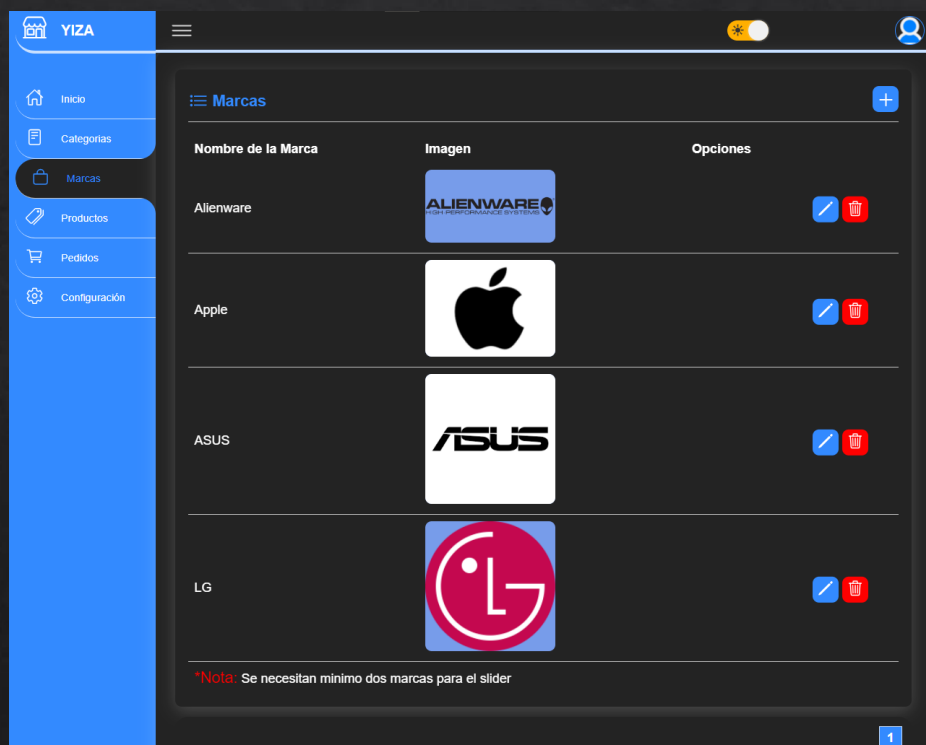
YIZA

Inicio
Categorias
Marcas
Productos
Pedidos
Configuración

Marcas

| Nombre de la Marca | Imagen | Opciones |
|---|---|---|
| Alienware | ALIENWARE HIGH PERFORMANCE SYSTEMS | |
| Apple | | |
| ASUS | ASUS | |
| LG | | |

*Nota: Se necesitan minimo dos marcas para el slider

1